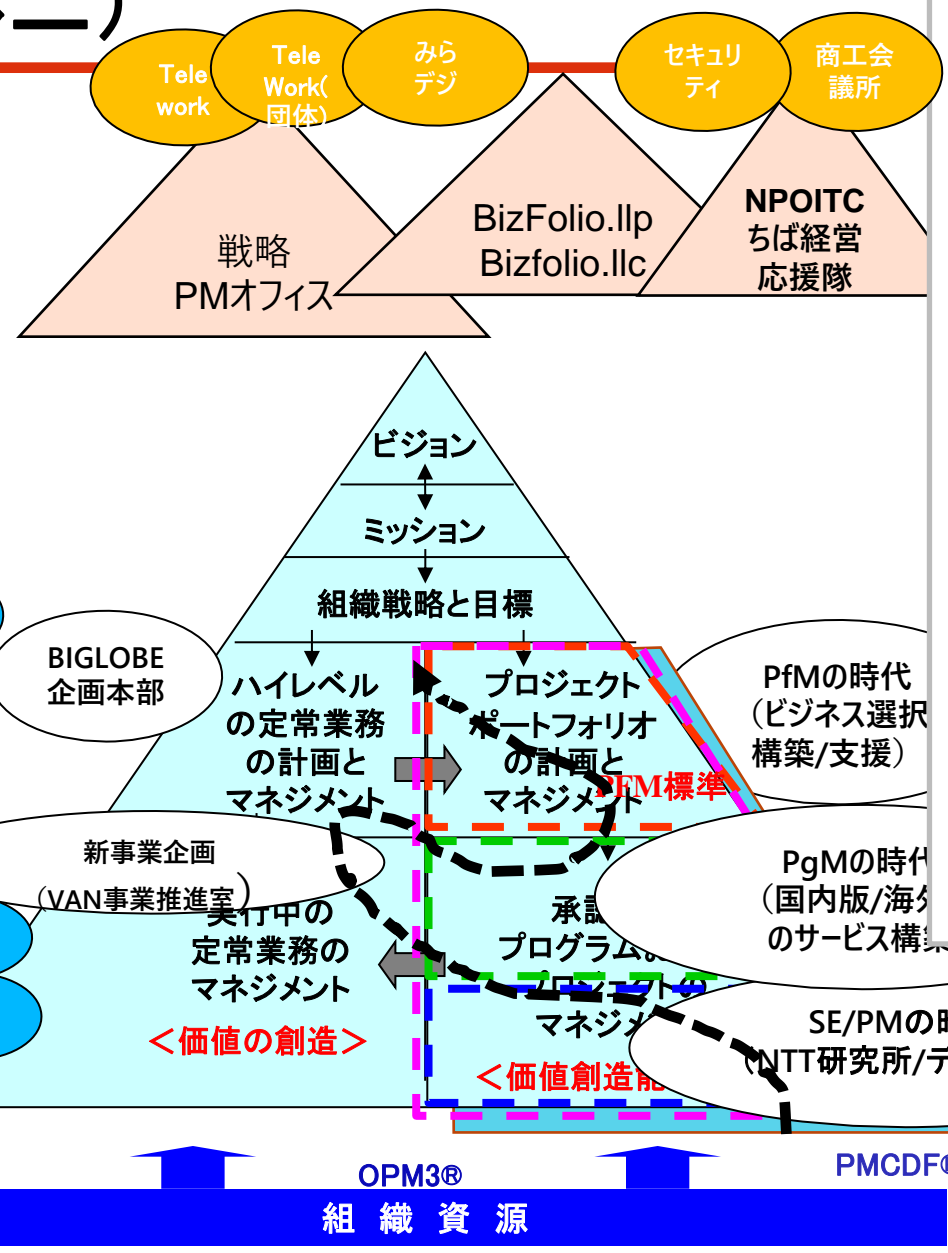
Tele work

Tele Work(団体)

みらデジ

セキュリティ

商工会議所

戦略
PMオフィス

BizFolio.llp
Bizfolio.llc

NPOITC
ちば経営
応援隊

ビジョン

ミッション

組織戦略と目標

BIGLOBE
企画本部

ハイレベルの定常業務の計画とマネジメント

プロジェクトポートフォリオの計画とマネジメント

PFM標準

PfMの時代
（ビジネス選択
構築/支援）

新事業企画
（VAN事業推進室）

実行中の
定常業務の
マネジメント

承認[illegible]
プログラム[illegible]
プロジェクト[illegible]
マネジメ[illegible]

PgMの時代
（国内版/海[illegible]
のサービス構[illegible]

SE/PMの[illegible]
（NTT研究所/デ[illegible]

＜価値の創造＞

＜価値創造能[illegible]

OPM3®

PMCDF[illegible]

組 織 資 源